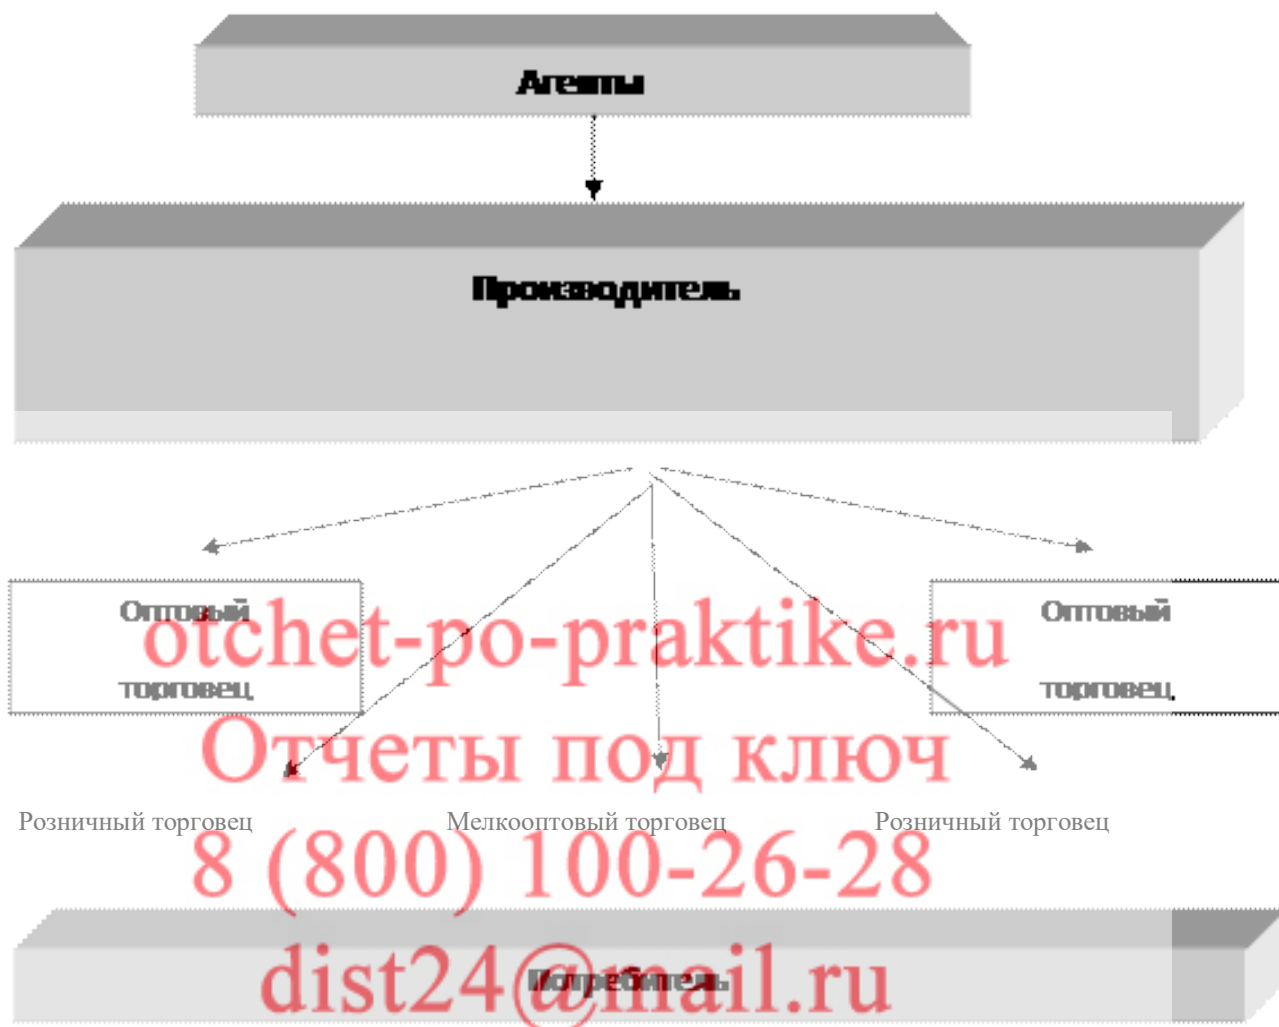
Агенты

Производитель

Оптовый торговец

Оптовый торговец

otchet-po-praktike.ru

Отчеты под ключ

Розничный торговец

Мелкооптовый торговец

Розничный торговец

8 (800) 100-26-28

dist24@mail.ru

Потребитель